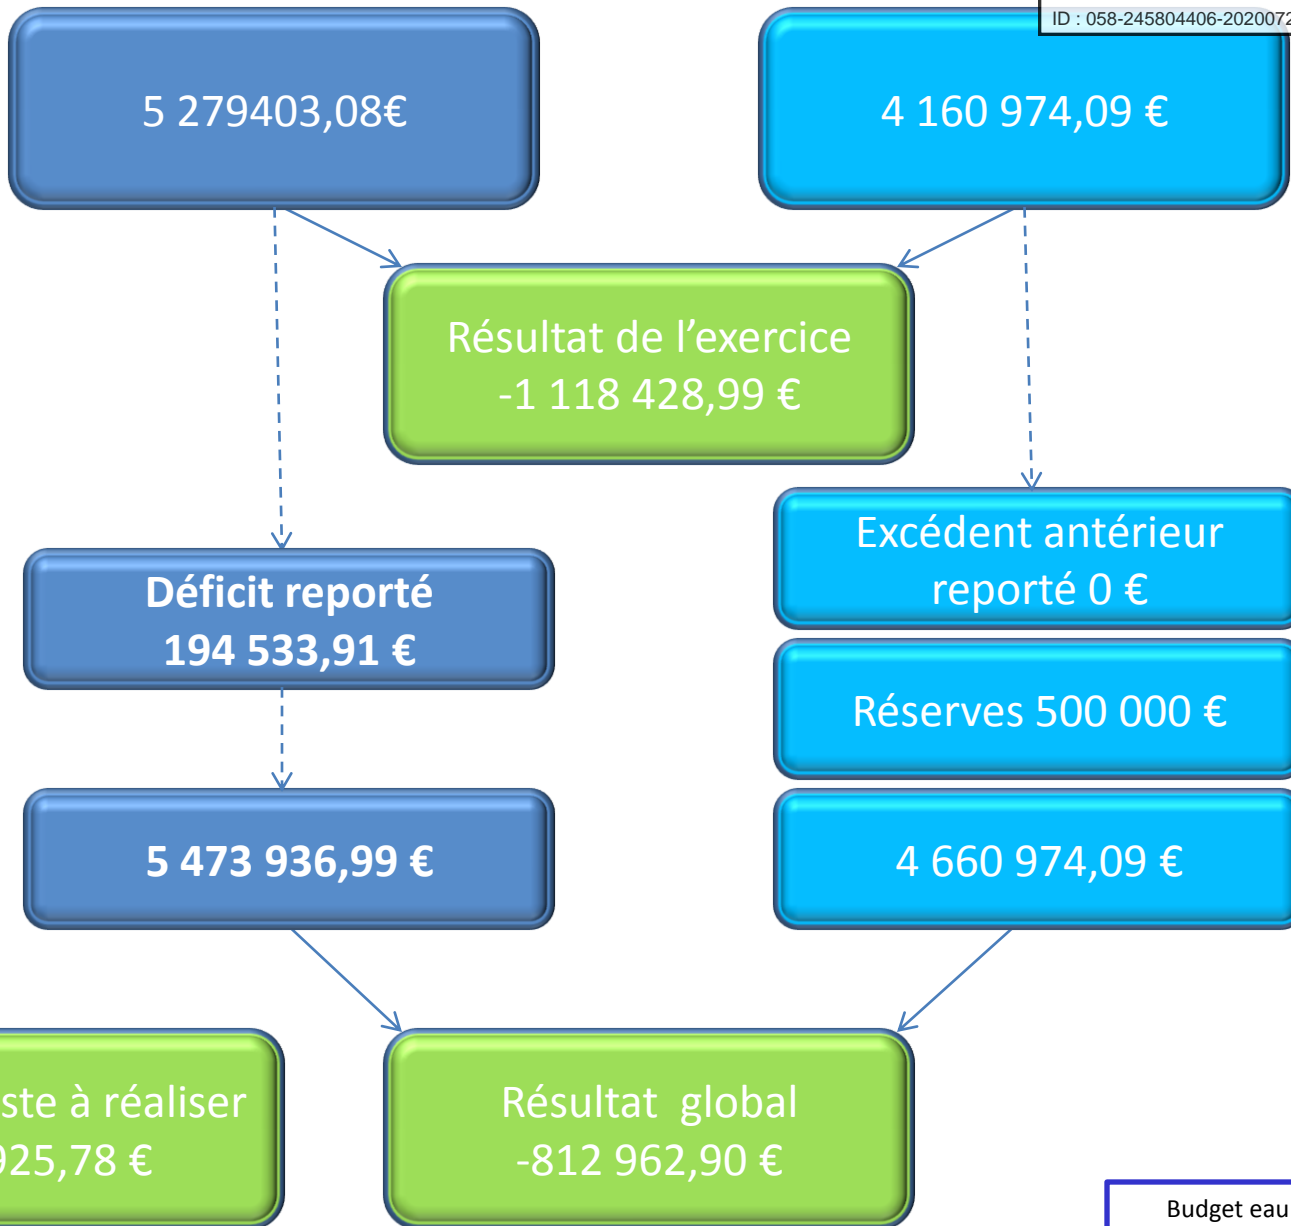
ID : 058-245804406-2020072

5 279403,08€

4 160 974,09 €

Résultat de l’exercice
-1 118 428,99 €

Excédent antérieur reporté 0 €

Déficit reporté
194 533,91 €

Réserves 500 000 €

5 473 936,99 €

4 660 974,09 €

ste à réaliser
925,78 €

Résultat global
-812 962,90 €

Budget eau